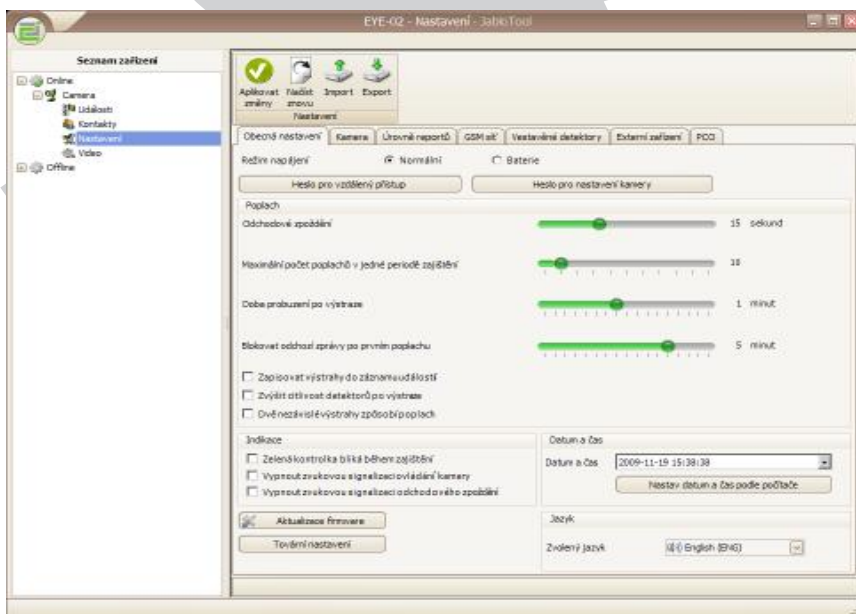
EYE-02 - Nastavení - JablоTool

Seznam zařízení

Online
Camera
Události
Kontakty
Nastavení
Video
Offline

Aplikovat změny
Načíst znovu
Import
Export
Nastavení

Obecná nastavení
Kamera
Úrovně reportů
GSM síť
Vestavěné detektory
Externí zařízení
PCO

Režim napájení
Normální
Baterie

Heslo pro vzdálený přístup
Heslo pro nastavení kamery

Poplach

Odchodové zpoždění
15 sekund

Maximální počet poplachů v jedné periodě zajištění
10

Doba probuzení po výstraze
1 minut

Blokovat odchozí zprávy po prvním poplachu
5 minut

Zapisovat výstrahy do záznamu událostí
Zvýšit citlivost detektorů po výstraze
Dvě nezávislé výstrahy způsobí poplach

Indikace
Zelená kontrolka bliká během zajištění
Vypnout zvukovou signalizaci ovládání kamery
Vypnout zvukovou signalizaci odchodového zpoždění

Datum a čas
Datum a čas
2009-11-19 15:38:38
Nastav datum a čas podle počítače

Aktualizace firmware
Tovární nastavení

Jazyk
Zvolený jazyk
English (ENG)